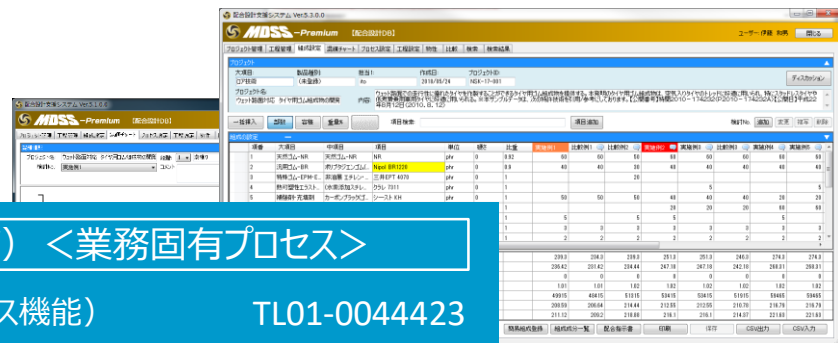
配合設計支援システム Ver.5.3.0.0

MOSS -Premium 【配合設計DB】

ユーザー：伊藤 和男 閉じる

プロジェクト管理 工程管理 組成設定 混練チャート プロセス設定 工程設定 物性 比較 検索 検索結果

プロジェクト

大項目 ロア技術

製品種別 (未登録)

担当1 ito

作成日 2018/05/24

プロジェクトID NSK-17-001

ディスカッション

プロジェクト名 ウェット路面Pの タイヤ用ゴム組成物の開発

内容

一括挿入 削除 移動 複写 項目検索 項目追加 追加 変更 複写 削除

組成の設定

| 順番 | 大項目 | 中項目 | 項目 | 単位 | 網5 | 比重 | 実施例1 | 比較例1 | 比較例2 | 比較例3 | 実施例2 | 実施例3 | 実施例4 | 実施例5 |
|---|---|---|---|---|---|---|---|---|---|---|---|---|---|---|
| 1 | 天然ゴム-NR | 天然ゴム-NR | NR | phr | 0 | 0.92 | 60 | 60 | 60 | 60 | 60 | 60 | 60 | 60 |
| 2 | 汎用ゴム-BR | ポリブタジエンゴム | Nipol BR1220 | phr | 0 | 0.9 | 40 | 40 | 40 | 40 | 40 | 40 | 40 | 40 |
| 3 | 特殊ゴム-EPM-E... | 非油展 エチレン... | 三井EPT 4070 | phr | 0 | 1 | | 20 | | | | | | |
| 4 | 熱可塑性エラスト... | (水素添加スチレ... | クラレ 7311 | phr | 0 | 1 | | | | | 5 | | 5 | |
| 5 | 補強材-充填剤 | カーボンブラック(... | シースト KH | phr | 0 | 1 | 50 | 50 | 50 | 40 | 40 | 40 | 20 | 20 |

| 239.3 | 239.3 | 239.3 | 251.3 | 251.3 | 246.3 | 276.3 | 276.3 |
|---|---|---|---|---|---|---|---|
| 236.42 | 231.42 | 234.44 | 247.18 | 247.18 | 242.18 | 268.31 | 268.31 |
| 0 | 0 | 0 | 0 | 0 | 0 | 0 | 0 |
| 1.01 | 1.01 | 1.02 | 1.02 | 1.02 | 1.02 | 1.03 | 1.03 |
| 49015 | 48415 | 51315 | 53415 | 53415 | 51915 | 59465 | 59465 |
| 209.59 | 206.64 | 214.44 | 212.93 | 212.55 | 210.76 | 218.79 | 218.79 |
| 211.12 | 209.2 | 218.89 | 216.1 | 216.1 | 214.07 | 221.68 | 221.68 |

簡易組成登録 組成統計一覧 配合指示書 印刷 保存 CSV出力 CSV入力

配合設計支援システム Ver.5.3.0.0

MOSS -Premium 【配合設計DB】

プロジェクト管理 工程管理 組成設定 混練チャート プロセス設定 工程設定 物性

混練条件

プロジェクト名 ウェット路面P用 タイヤ用ゴム組成物の開発 試験 1 条件1

実施例 実施例1 コメント

）＜業務固有プロセス＞

ス機能） TL01-0044423